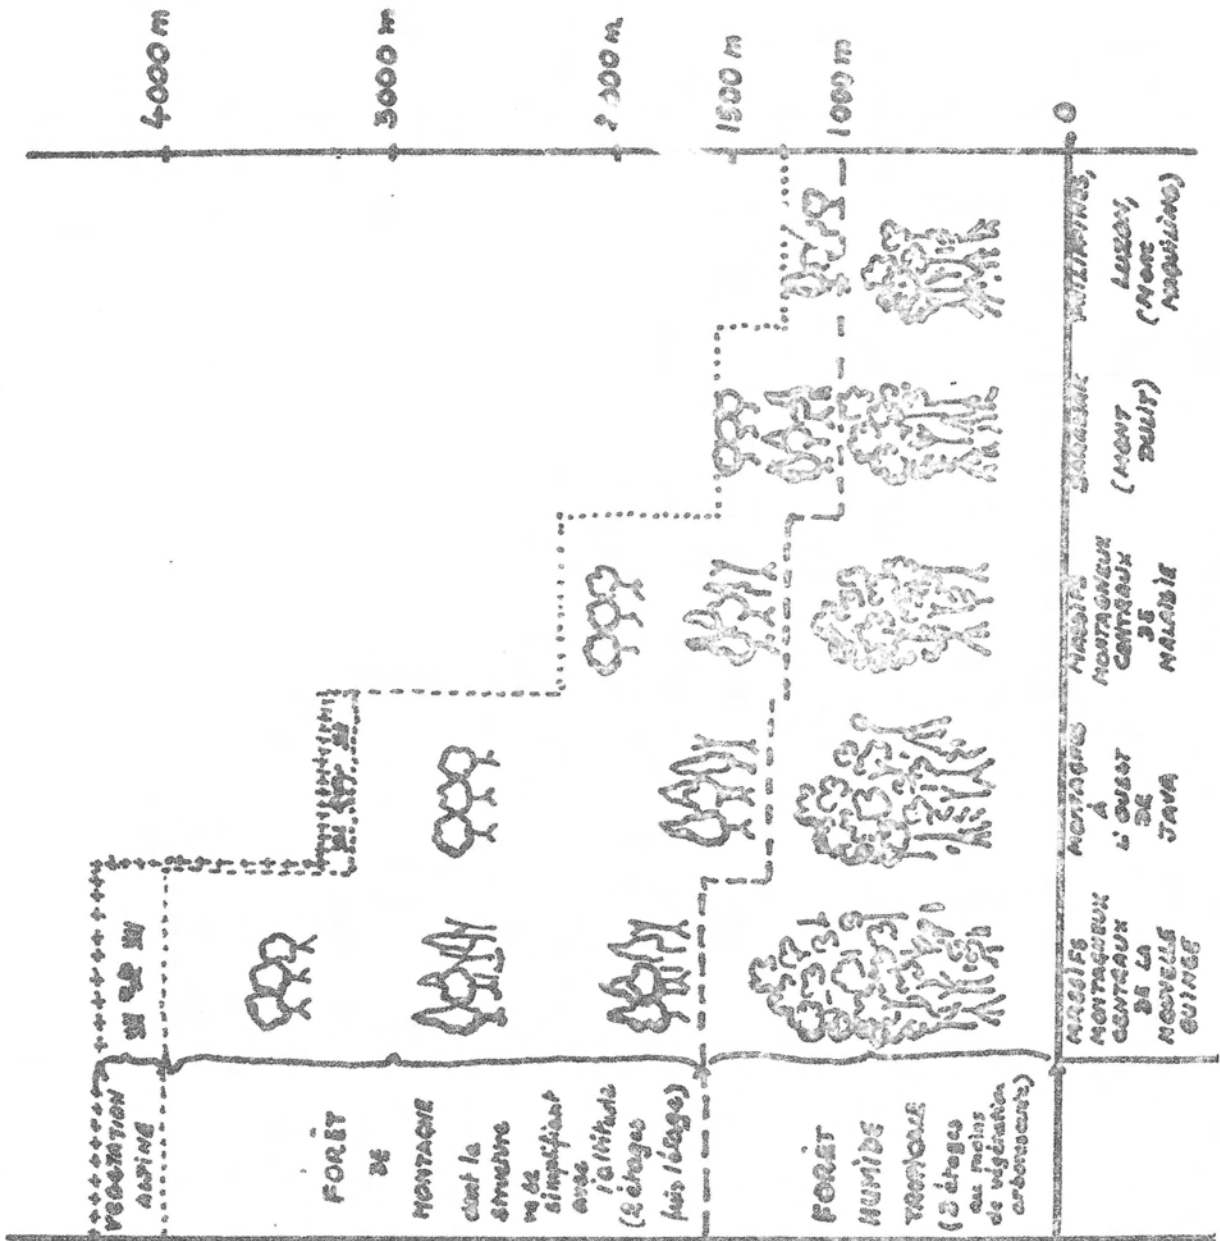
4000 m
3000 m
2 300 m
1500 m
1000 m
0

VÉGÉTATION ALPINE

FORÊT DE MONTAGNE dont la structure va se simplifiant avec l'altitude (2 étages puis 1 étage)

FORÊT HUMIDE TROPICALE (3 étages au moins de végétation arborescente)

MASSIFS MONTAGNEUX CENTRAUX DE LA NOUVELLE GUINÉE

MONTAGNE À L'OUEST DE JAVA

MASSIFS MONTAGNEUX CENTRAUX DE MALAISIE

SARAWAK (MONT DULIT)

PHILIPPINES, LUZON, (MONT MAQUILING)